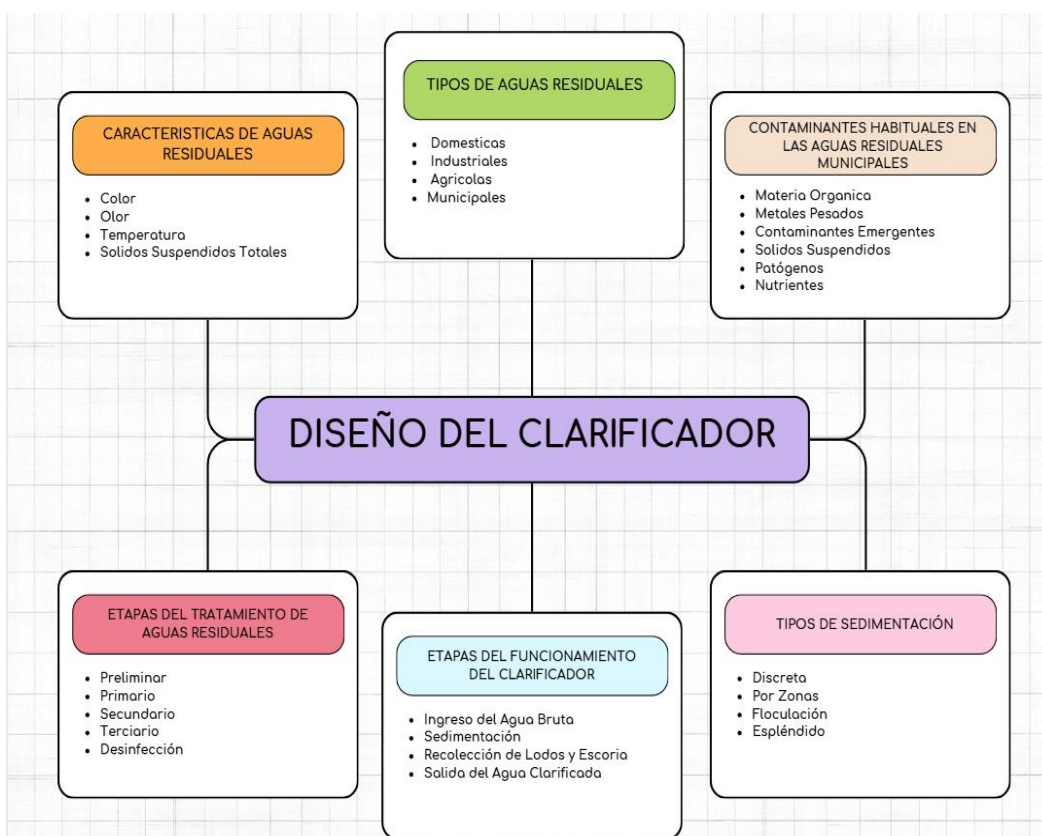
TIPOS DE AGUAS RESIDUALES

- Domesticas
- Industriales
- Agricolas
- Municipales

CARACTERISTICAS DE AGUAS RESIDUALES

- Color
- Olor
- Temperatura
- Solidos Suspendidos Totales

CONTAMINANTES HABITUALES EN LAS AGUAS RESIDUALES MUNICIPALES

- Materia Organica
- Metales Pesados
- Contaminantes Emergentes
- Solidos Suspendidos
- Patógenos
- Nutrientes

DISEÑO DEL CLARIFICADOR

ETAPAS DEL TRATAMIENTO DE AGUAS RESIDUALES

- Preliminar
- Primario
- Secundario
- Terciario
- Desinfección

ETAPAS DEL FUNCIONAMIENTO DEL CLARIFICADOR

- Ingreso del Agua Bruta
- Sedimentación
- Recolección de Lodos y Escoria
- Salida del Agua Clarificada

TIPOS DE SEDIMENTACIÓN

- Discreta
- Por Zonas
- Floculación
- Espléndido